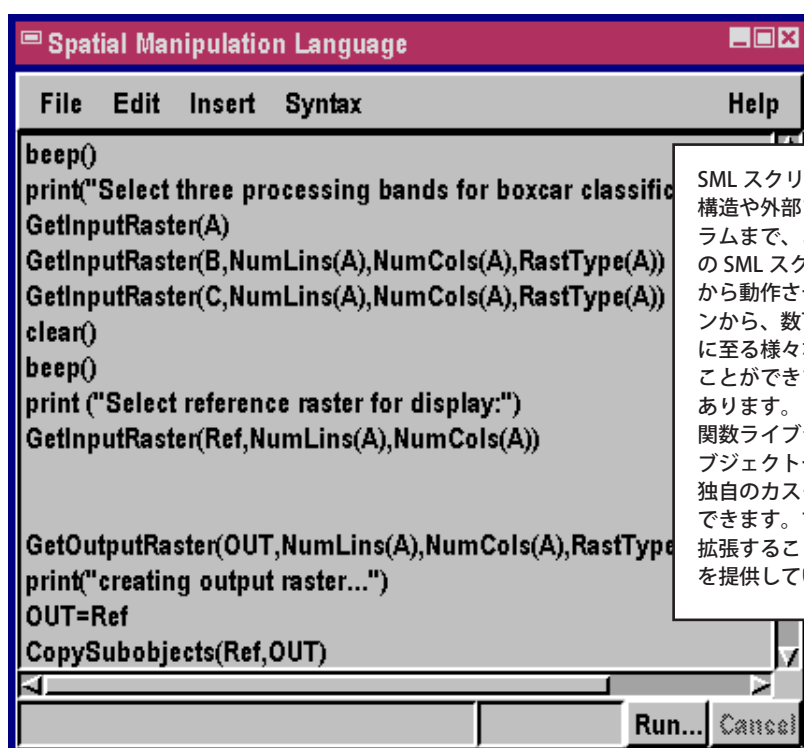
Spatial Manipulation Language

File Edit Insert Syntax Help

beep()
print("Select three processing bands for boxcar classific
GetInputRaster(A)
GetInputRaster(B,NumLins(A),NumCols(A),RastType(A))
GetInputRaster(C,NumLins(A),NumCols(A),RastType(A))
clear()
beep()
print ("Select reference raster for display:")
GetInputRaster(Ref,NumLins(A),NumCols(A))

GetOutputRaster(OUT,NumLins(A),NumCols(A),RastType
print("creating output raster...")
OUT=Ref
CopySubobjects(Ref,OUT)

SML スクリ
構造や外部
ラムまで、
の SML スク
から動作さ
ンから、数
に至る様々
ことができ
あります。
関数ライブ
ブジェクト
独自のカス
できます。
拡張するこ
を提供して

Run... Cancel